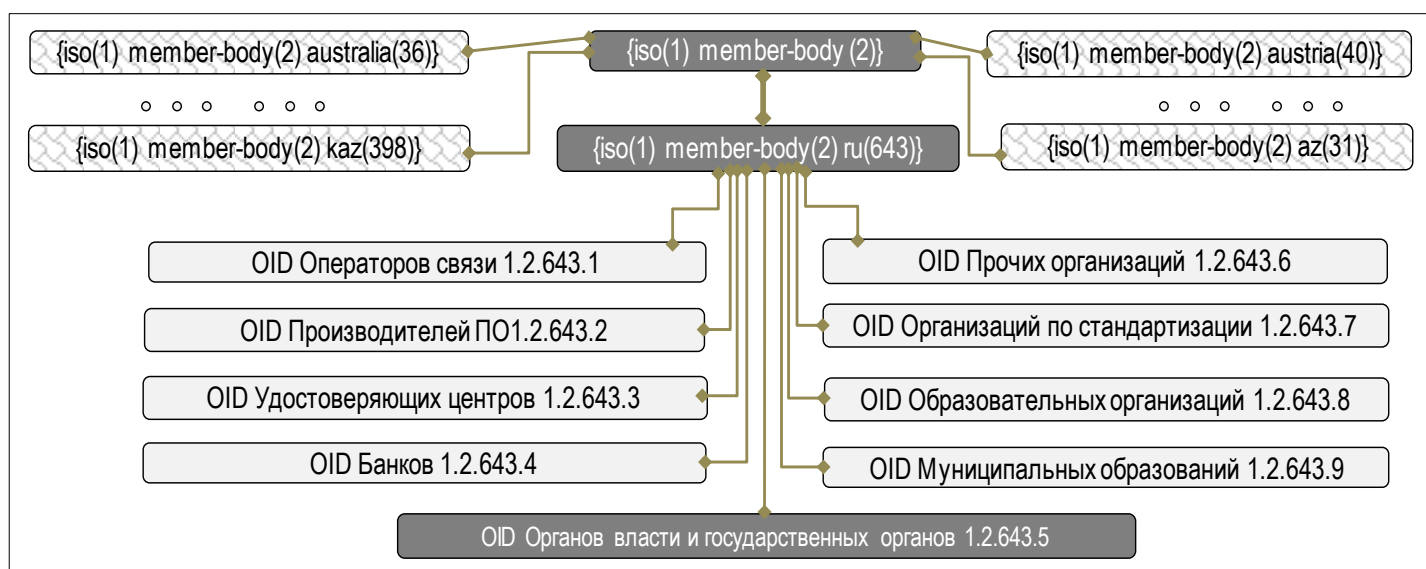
{iso(1) member-body(2) australia(36)}

{iso(1) member-body (2)}

{iso(1) member-body(2) austria(40)}

○ ○ ○ ○ ○ ○

○ ○ ○ ○ ○ ○

{iso(1) member-body(2) kaz(398)}

{iso(1) member-body(2) ru(643)}

{iso(1) member-body(2) az(31)}

OID Операторов связи 1.2.643.1

OID Прочих организаций 1.2.643.6

OID Производителей ПО1.2.643.2

OID Организаций по стандартизации 1.2.643.7

OID Удостоверяющих центров 1.2.643.3

OID Образовательных организаций 1.2.643.8

OID Банков 1.2.643.4

OID Муниципальных образований 1.2.643.9

OID Органов власти и государственных органов 1.2.643.5